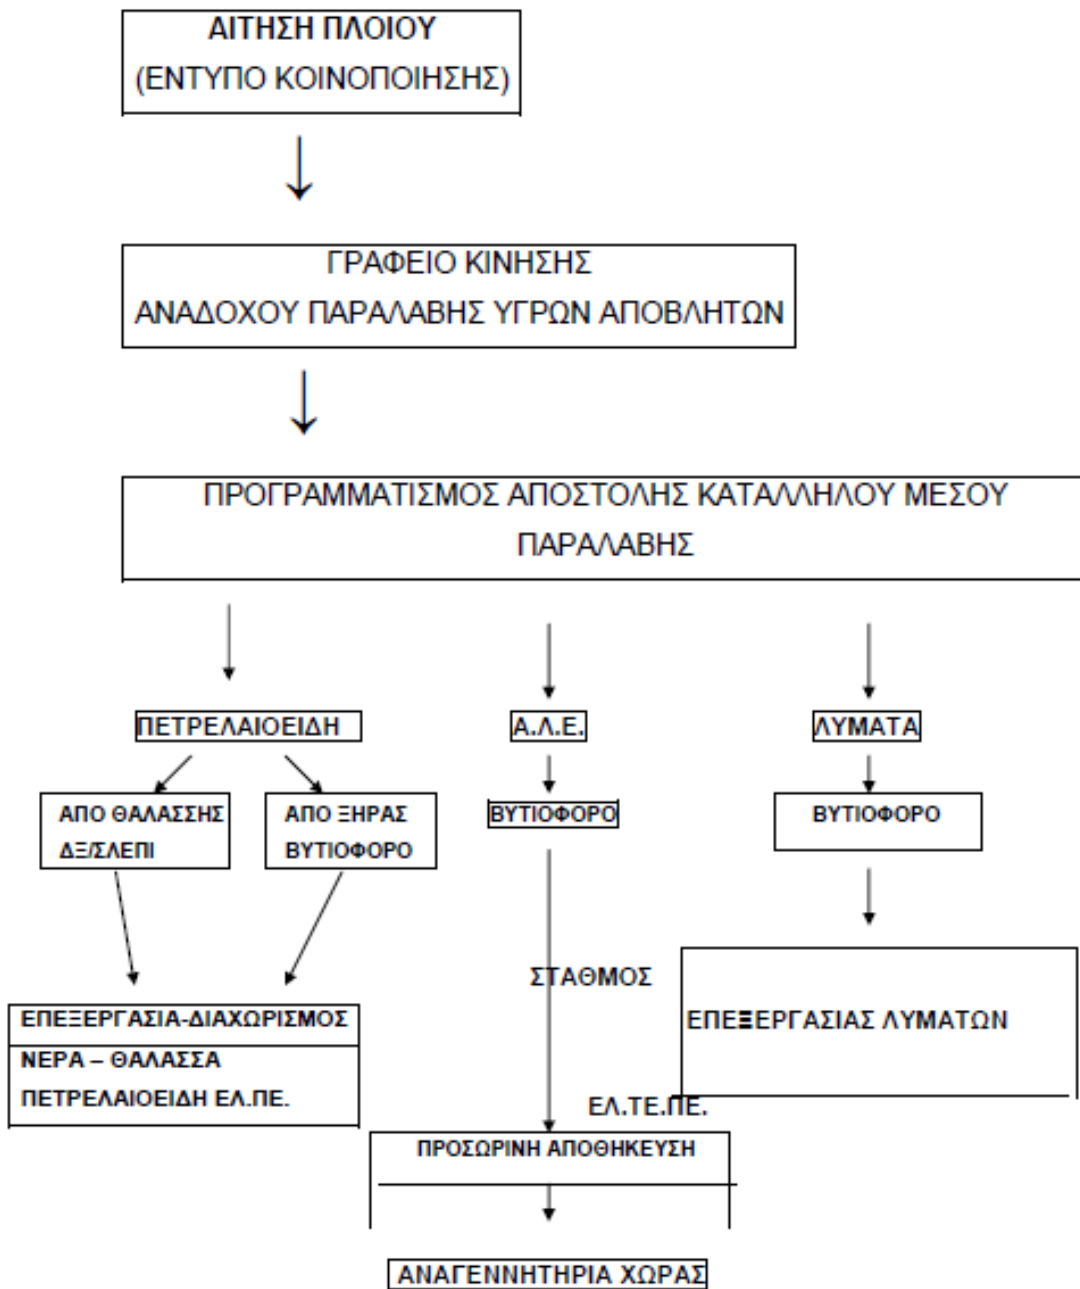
ΑΙΤΗΣΗ ΠΛΟΙΟΥ
(ΕΝΤΥΠΟ ΚΟΙΝΟΠΟΙΗΣΗΣ)

ΓΡΑΦΕΙΟ ΚΙΝΗΣΗΣ
ΑΝΑΔΟΧΟΥ ΠΑΡΑΛΑΒΗΣ ΥΓΡΩΝ ΑΠΟΒΛΗΤΩΝ

ΠΡΟΓΡΑΜΜΑΤΙΣΜΟΣ ΑΠΟΣΤΟΛΗΣ ΚΑΤΑΛΛΗΛΟΥ ΜΕΣΟΥ ΠΑΡΑΛΑΒΗΣ

ΠΕΤΡΕΛΑΙΟΕΙΔΗ

Α.Λ.Ε.

ΛΥΜΑΤΑ

ΑΠΟ ΘΑΛΑΣΣΗΣ ΔΞ/ΣΛΕΠΙ

ΑΠΟ ΞΗΡΑΣ ΒΥΤΙΟΦΟΡΟ

ΒΥΤΙΟΦΟΡΟ

ΒΥΤΙΟΦΟΡΟ

ΣΤΑΘΜΟΣ

ΕΠΕΞΕΡΓΑΣΙΑΣ ΛΥΜΑΤΩΝ

ΕΠΕΞΕΡΓΑΣΙΑ-ΔΙΑΧΩΡΙΣΜΟΣ
ΝΕΡΑ – ΘΑΛΑΣΣΑ
ΠΕΤΡΕΛΑΙΟΕΙΔΗ ΕΛ.ΠΕ.

ΕΛ.ΤΕ.ΠΕ.

ΠΡΟΣΩΡΙΝΗ ΑΠΟΘΗΚΕΥΣΗ

ΑΝΑΓΕΝΝΗΤΗΡΙΑ ΧΩΡΑΣ